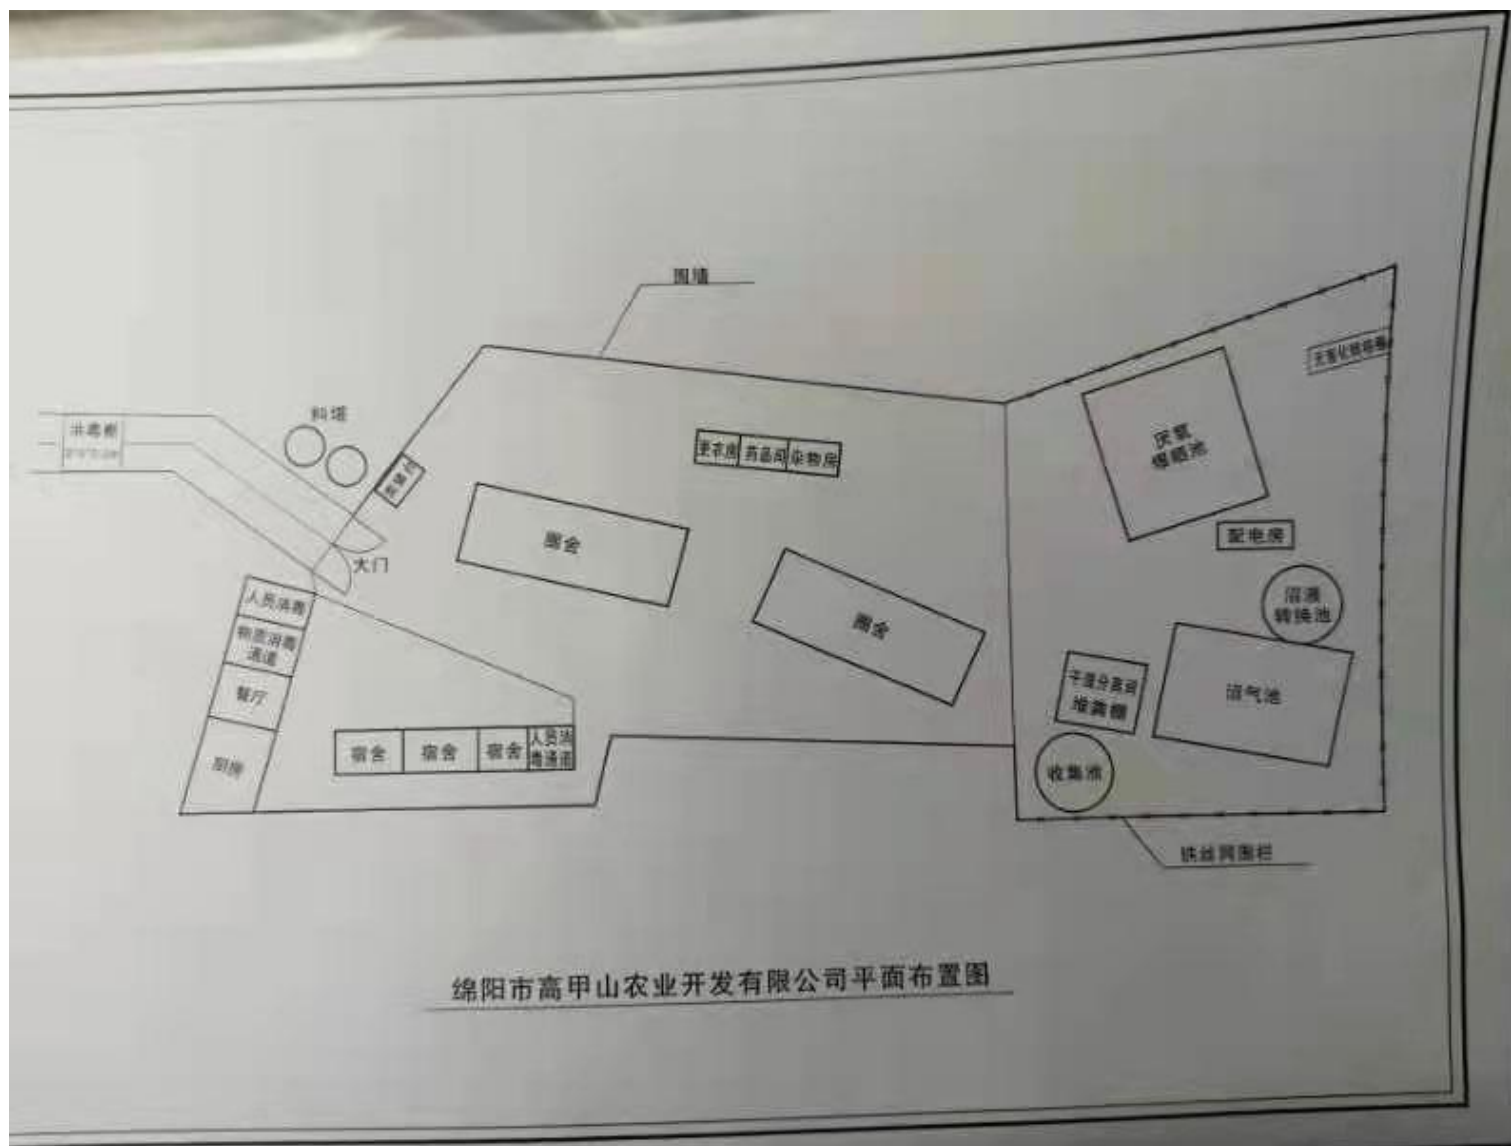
围墙

料塔

洗消池
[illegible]

门卫室

大门

更衣房 药品间 杂物房

圈舍

圈舍

人员消毒

物资消毒通道

餐厅

厨房

宿舍 宿舍 宿舍 人员消毒通道

无害化处理器

厌氧堆肥池

配电房

沼液转换池

干湿分离间堆粪棚

沼气池

收集池

铁丝网围栏

绵阳市高甲山农业开发有限公司平面布置图